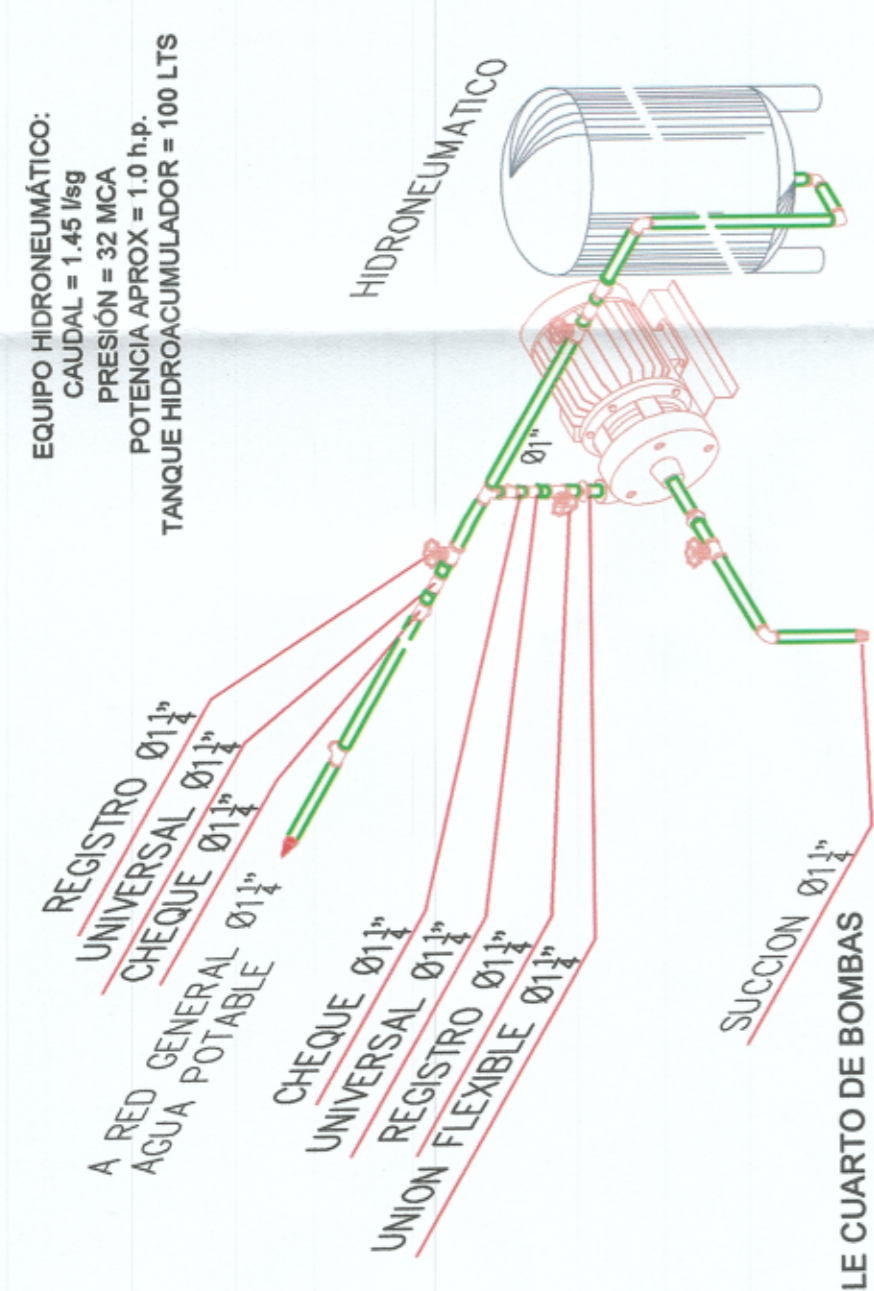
EQUIPO HIDRONEUMÁTICO:
CAUDAL = 1.45 l/sg
PRESIÓN = 32 MCA
POTENCIA APROX = 1.0 h.p.
TANQUE HIDROACUMULADOR = 100 LTS

HIDRONEUMATICO

Ø1"

REGISTRO $Ø1\frac{1}{4}$"
UNIVERSAL $Ø1\frac{1}{4}$"
CHEQUE $Ø1\frac{1}{4}$"
A RED GENERAL $Ø1\frac{1}{4}$"
AGUA POTABLE

CHEQUE $Ø1\frac{1}{4}$"
UNIVERSAL $Ø1\frac{1}{4}$"
REGISTRO $Ø1\frac{1}{4}$"
UNION FLEXIBLE $Ø1\frac{1}{4}$"

SUCCION $Ø1\frac{1}{4}$"

LE CUARTO DE BOMBAS